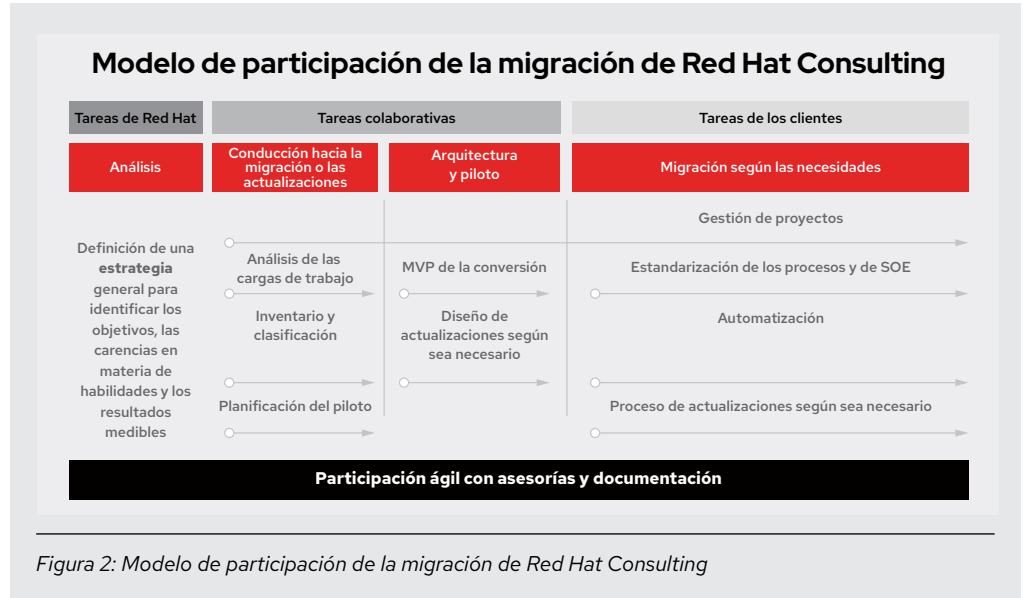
Modelo de participación de la migración de Red Hat Consulting

Tareas de Red Hat

Tareas colaborativas

Tareas de los clientes

Análisis

Conducción hacia la migración o las actualizaciones

Arquitectura y piloto

Migración según las necesidades

Definición de una **estrategia** general para identificar los objetivos, las carencias en materia de habilidades y los resultados medibles

Análisis de las cargas de trabajo

Inventario y clasificación

Planificación del piloto

MVP de la conversión

Diseño de actualizaciones según sea necesario

Gestión de proyectos

Estandarización de los procesos y de SOE

Automatización

Proceso de actualizaciones según sea necesario

Participación ágil con asesorías y documentación

Figura 2: Modelo de participación de la migración de Red Hat Consulting